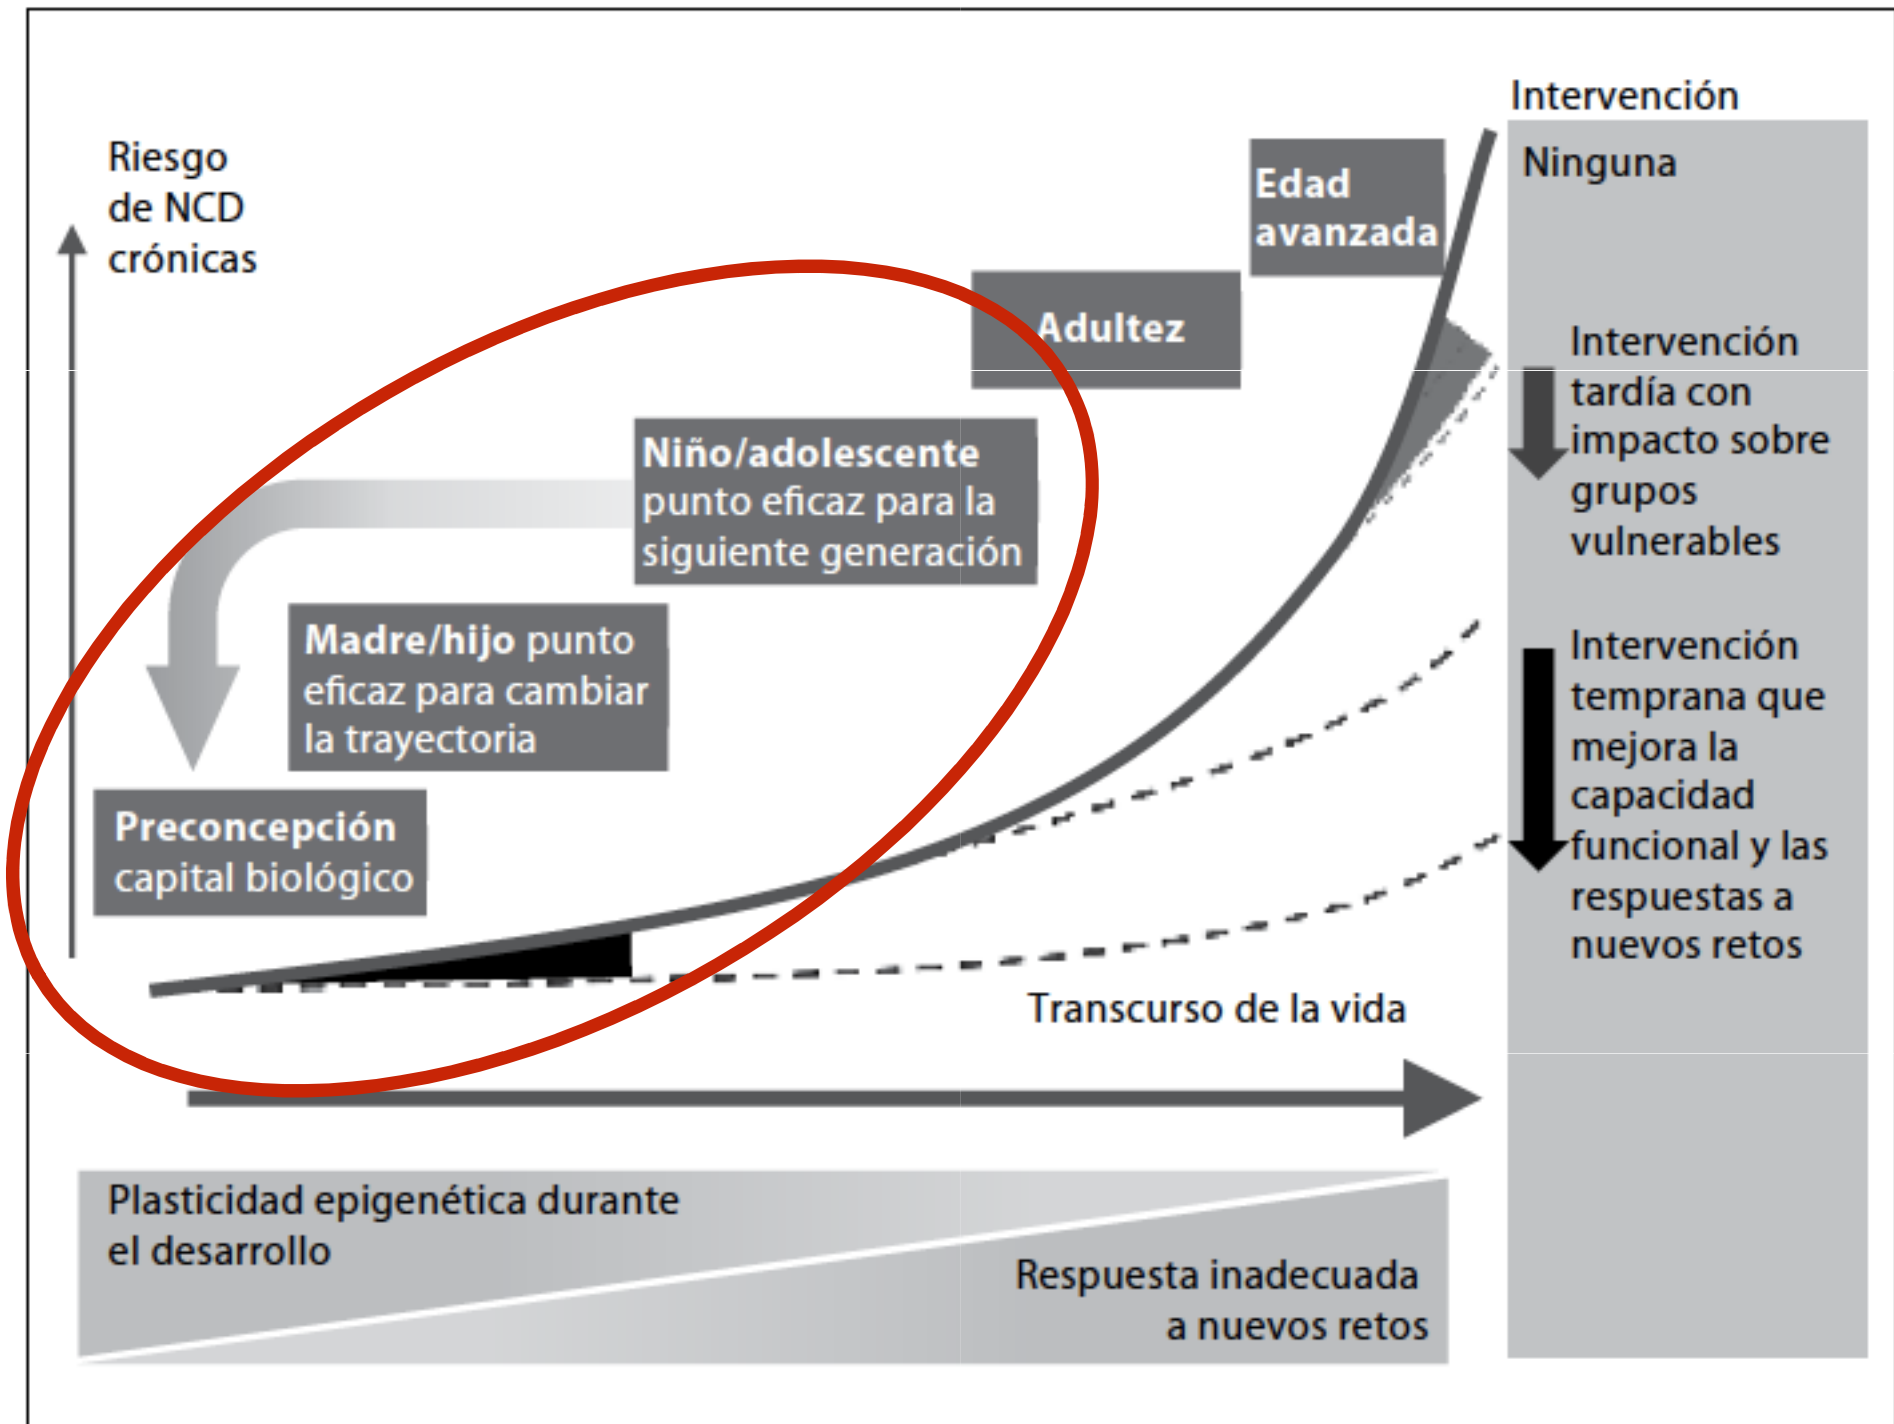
Riesgo de NCD crónicas

Edad avanzada

Adultez

Niño/adolescente punto eficaz para la siguiente generación

Madre/hijo punto eficaz para cambiar la trayectoria

Preconcepción capital biológico

Transcurso de la vida

Intervención

Ninguna

Intervención tardía con impacto sobre grupos vulnerables

Intervención temprana que mejora la capacidad funcional y las respuestas a nuevos retos

Plasticidad epigenética durante el desarrollo

Respuesta inadecuada a nuevos retos